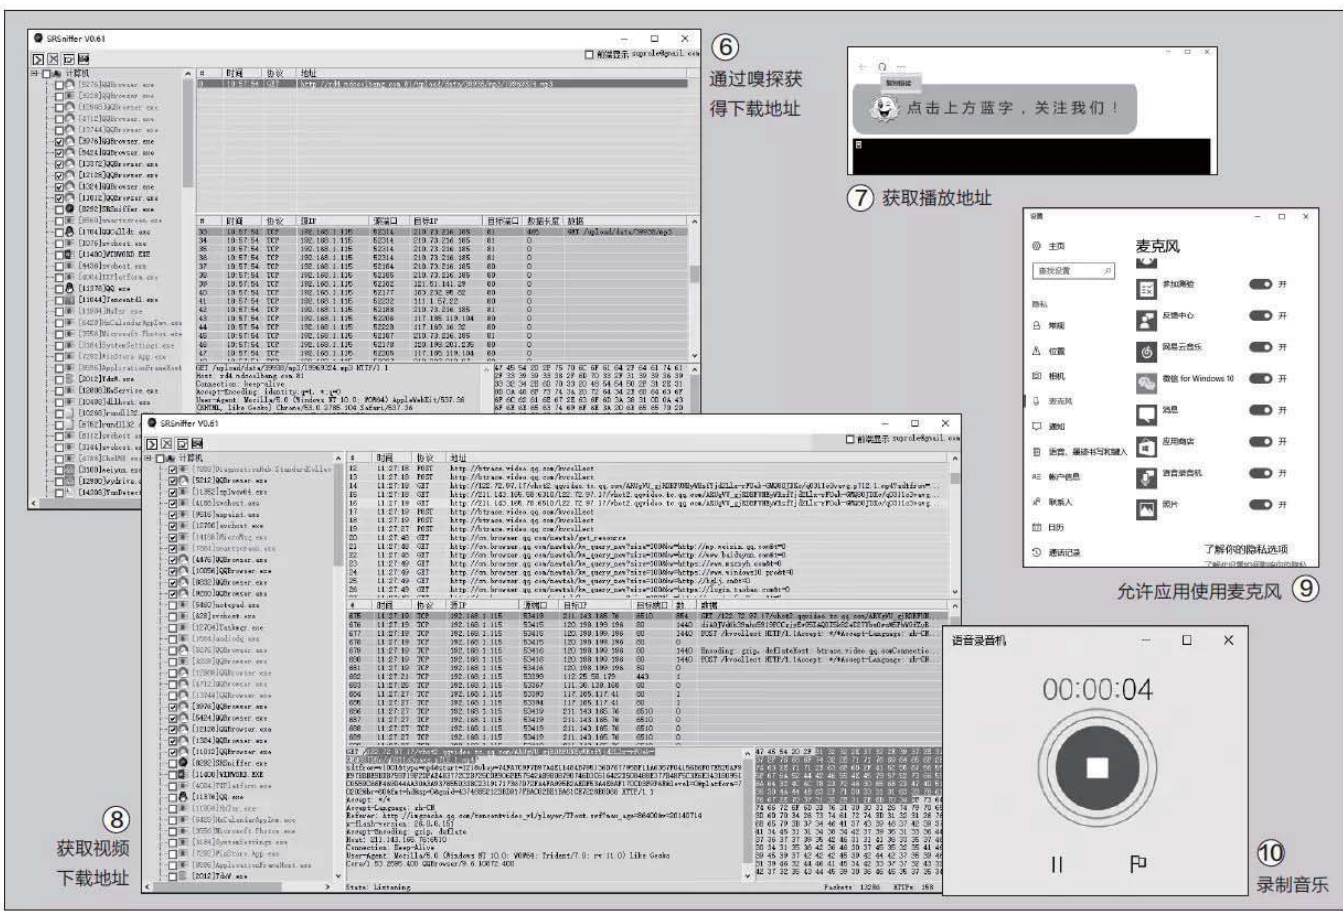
SRSniffer V0.61

⑥ 通过嗅探获得下载地址

点击上方蓝字，关注我们！

⑦ 获取播放地址

设置

主页

查找设置

隐私

常规

位置

相机

麦克风

通知

语音、墨迹书写和键入

帐户信息

联系人

日历

通话记录

麦克风

参加网络 开

反馈中心 开

网易云音乐 开

微信 for Windows 10 开

消息 开

应用商店 开

语音录音机 开

照片 开

了解你的隐私选项

允许应用使用麦克风 ⑨

SRSniffer V0.61

语音录音机

00:00:04

⑧ 获取视频下载地址

⑩ 录制音乐

State: Listening